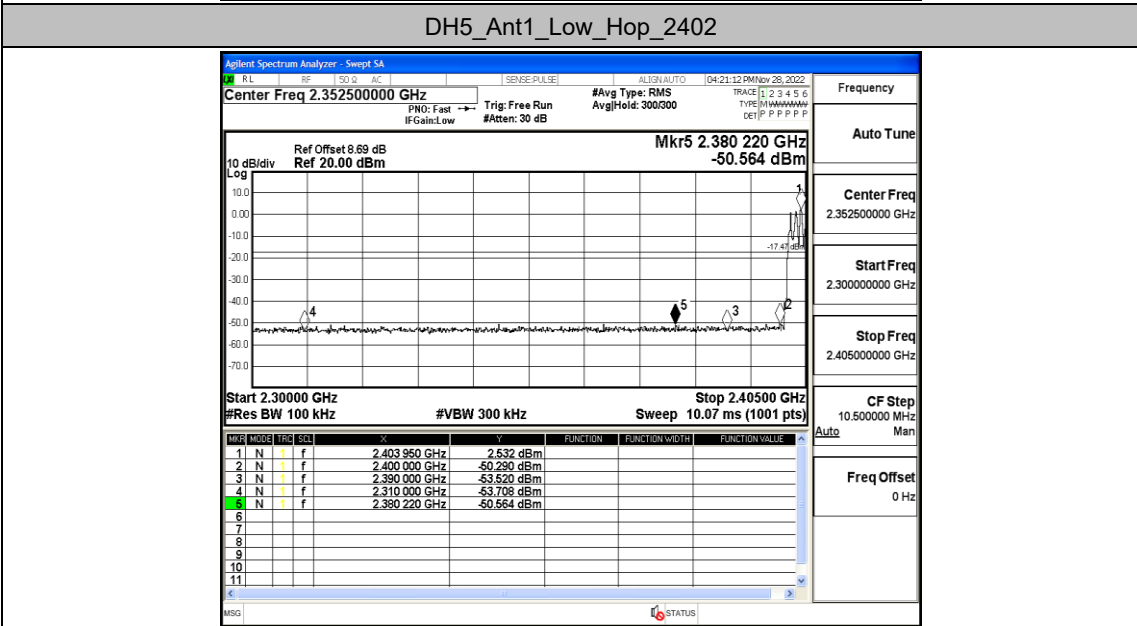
DH5_Ant1_Low_Hop_2402

Agilent Spectrum Analyzer - Swept SA

RL RF 50 Ω AC SENSE:PULSE ALIGN AUTO 04:21:12 PM Nov 28, 2022

Center Freq 2.352500000 GHz

PNO: Fast IFGain:Low

Trig: Free Run #Atten: 30 dB

#Avg Type: RMS Avg|Hold: 300/300

TRACE 1 2 3 4 5 6 TYPE M WWWWW DET P P P P P P

Ref Offset 8.69 dB 10 dB/div Ref 20.00 dBm Log

Mkr5 2.380 220 GHz -50.564 dBm

10.0 0.00 -10.0 -20.0 -30.0 -40.0 -50.0 -60.0 -70.0

-17.47 dBm

1 2 3 4 5

Start 2.30000 GHz #Res BW 100 kHz #VBW 300 kHz Stop 2.40500 GHz Sweep 10.07 ms (1001 pts)

| MKR | MODE | TRC | SCL | X | Y | FUNCTION | FUNCTION WIDTH | FUNCTION VALUE |
|---|---|---|---|---|---|---|---|---|
| 1 | N | 1 | f | 2.403 950 GHz | 2.532 dBm | | | |
| 2 | N | 1 | f | 2.400 000 GHz | -50.290 dBm | | | |
| 3 | N | 1 | f | 2.390 000 GHz | -53.520 dBm | | | |
| 4 | N | 1 | f | 2.310 000 GHz | -53.708 dBm | | | |
| 5 | N | 1 | f | 2.380 220 GHz | -50.564 dBm | | | |
| 6 | | | | | | | | |
| 7 | | | | | | | | |
| 8 | | | | | | | | |
| 9 | | | | | | | | |
| 10 | | | | | | | | |
| 11 | | | | | | | | |

MSG STATUS

Frequency
Auto Tune
Center Freq 2.352500000 GHz
Start Freq 2.300000000 GHz
Stop Freq 2.405000000 GHz
CF Step 10.500000 MHz Auto Man
Freq Offset 0 Hz